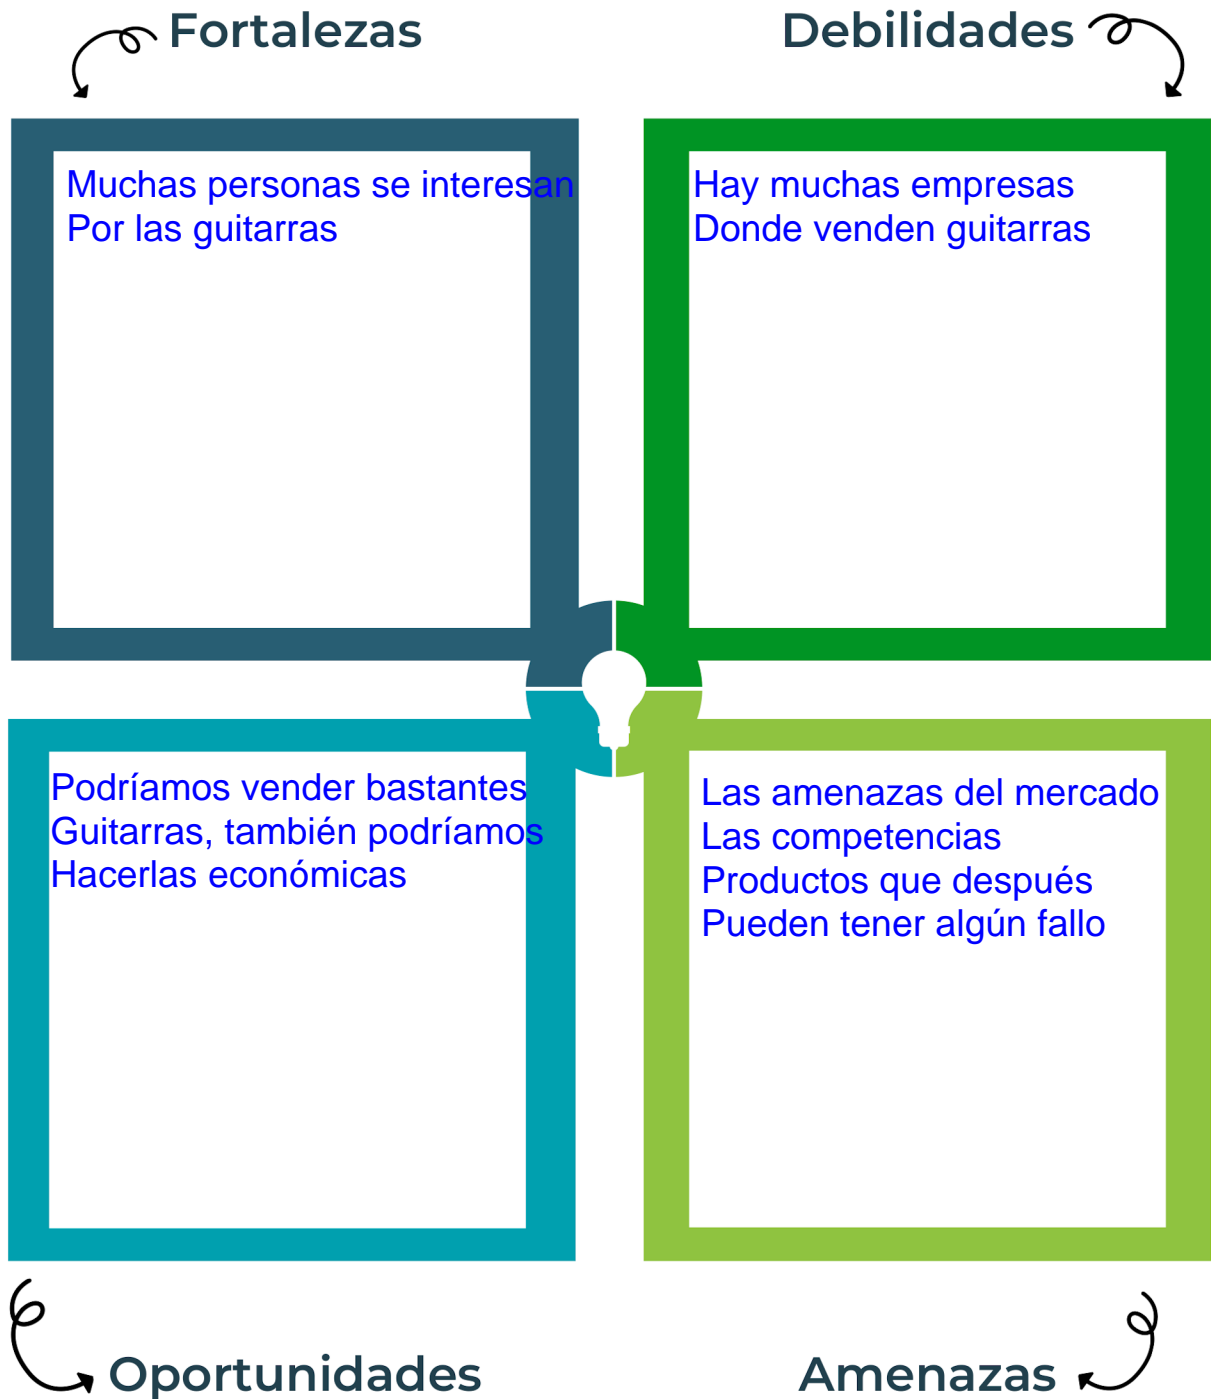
Fortalezas

Muchas personas se interesan
Por las guitarras

Debilidades

Hay muchas empresas
Donde venden guitarras

Podríamos vender bastantes
Guitarras, también podríamos
Hacerlas económicas

Las amenazas del mercado
Las competencias
Productos que después
Pueden tener algún fallo

Oportunidades

Amenazas